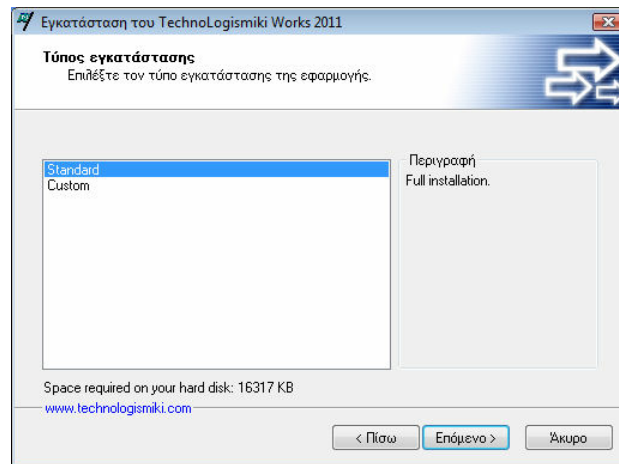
Εγκατάσταση του TechnoLogismiki Works 2011

Τύπος εγκατάστασης
Επιλέξτε τον τύπο εγκατάστασης της εφαρμογής.

Standard
Custom

Περιγραφή
Full installation.

Space required on your hard disk: 16317 KB

www.technologismiki.com

< Πίσω
Επόμενο >
Άκυρο